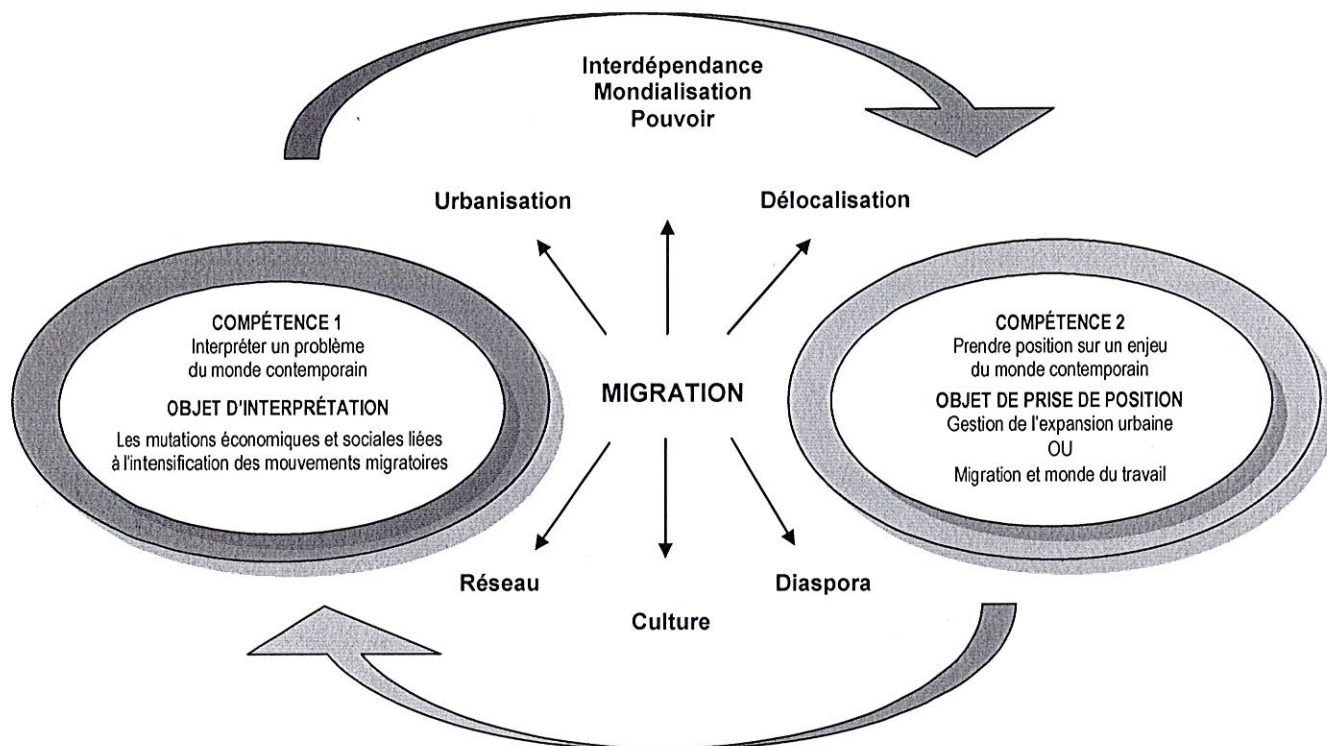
Interdépendance
Mondialisation
Pouvoir

Urbanisation

Délocalisation

COMPÉTENCE 1
Interpréter un problème du monde contemporain

OBJET D'INTERPRÉTATION
Les mutations économiques et sociales liées à l'intensification des mouvements migratoires

MIGRATION

COMPÉTENCE 2
Prendre position sur un enjeu du monde contemporain

OBJET DE PRISE DE POSITION
Gestion de l'expansion urbaine
OU
Migration et monde du travail

Réseau

Culture

Diaspora